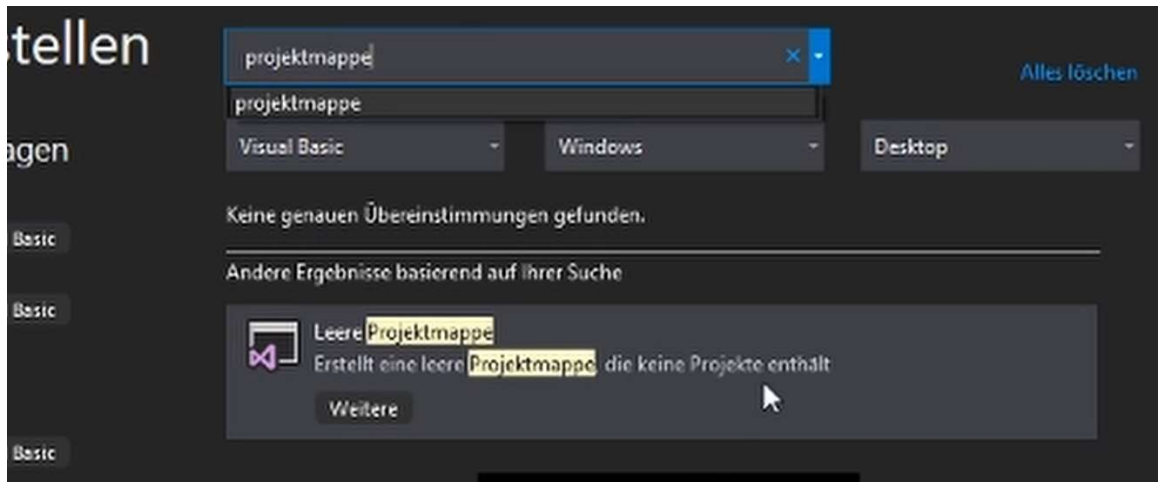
stellen

projektmappe

projektmappe

Alles löschen

agen

Visual Basic

Windows

Desktop

Basic

Keine genauen Übereinstimmungen gefunden.

Andere Ergebnisse basierend auf Ihrer Suche

Basic

Leere Projektmappe

Erstellt eine leere Projektmappe, die keine Projekte enthält

Weitere

Basic